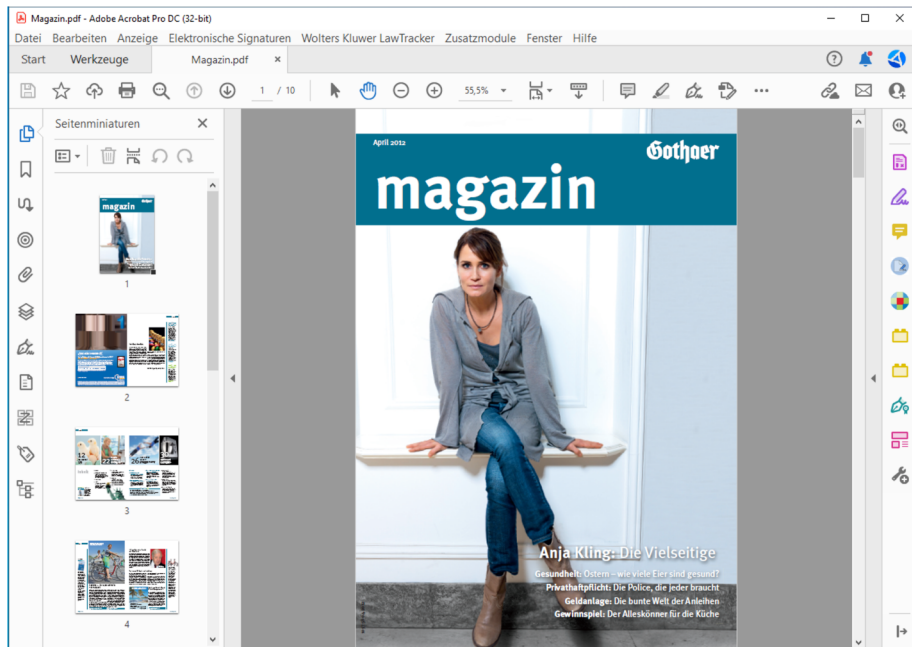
Magazin.pdf - Adobe Acrobat Pro DC (32-bit)

Datei Bearbeiten Anzeige Elektronische Signaturen Wolters Kluwer LawTracker Zusatzmodule Fenster Hilfe

Start Werkzeuge Magazin.pdf ×

1 / 10 55,5%

Seitenminiaturen ×

1

2

3

4

April 2012

Gothaer

magazin

Anja Kling: Die Vielseitige

Gesundheit: Ostern – wie viele Eier sind gesund?
Privathaftpflicht: Die Police, die jeder braucht
Geldanlage: Die bunte Welt der Anleihen
Gewinnspiel: Der Alleskönner für die Küche